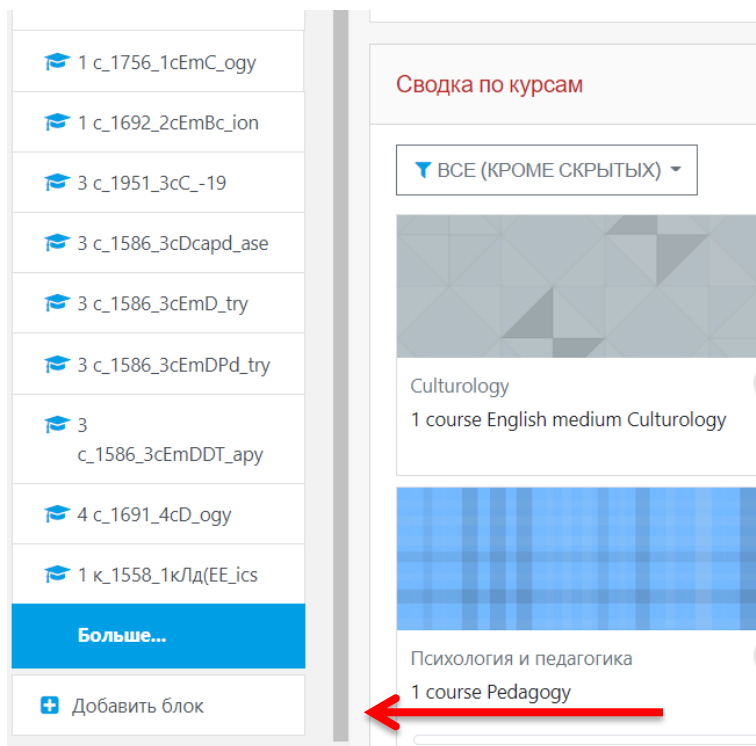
1 c_1756_1cEmC_ogy

1 c_1692_2cEmBc_ion

3 c_1951_3cC_-19

3 c_1586_3cDcapd_ase

3 c_1586_3cEmD_try

3 c_1586_3cEmDPd_try

3 c_1586_3cEmDDT_apy

4 c_1691_4cD_ogy

1 к_1558_1кЛд(EE_ics

Больше...

Добавить блок

Сводка по курсам

ВСЕ (КРОМЕ СКРЫТЫХ)

Culturology

1 course English medium Culturology

Психология и педагогика

1 course Pedagogy